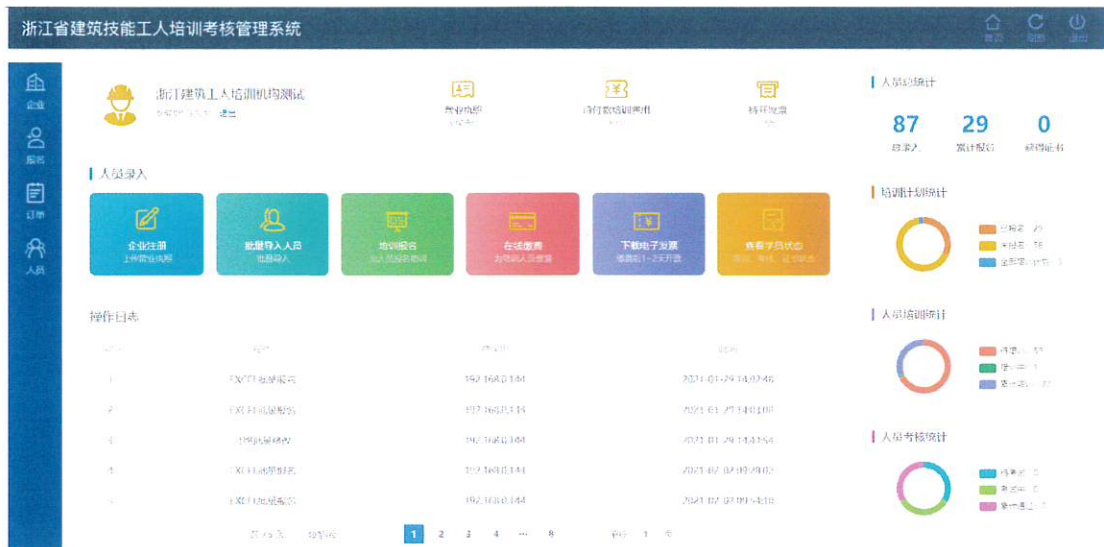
浙江省建筑技能工人培训考核管理系统

首页 刷新 退出

企业
报名
订单
人员

浙江建筑工人培训机构测试
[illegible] 退出

单位信息
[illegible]

进行数培训费用
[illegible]

操作说明
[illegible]

人员录入

企业注册
上传营业执照

批量导入人员
批量导入

培训报名
加入培训报名

在线缴费
为培训人员缴费

下载电子发票
缴费后1~2天开票

查看学员状态
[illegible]

操作日志

| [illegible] | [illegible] | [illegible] | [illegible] |
|---|---|---|---|
| 1 | EXCEL批量报名 | 192.168.0.144 | 2021-01-29 14:02:46 |
| 2 | EXCEL批量报名 | 192.168.0.144 | 2021-01-29 14:01:00 |
| 3 | 单个批量报名 | 192.168.0.144 | 2021-01-29 14:41:54 |
| 4 | EXCEL批量报名 | 192.168.0.144 | 2021-02-02 09:29:02 |
| 5 | EXCEL批量报名 | 192.168.0.144 | 2021-02-02 09:34:10 |

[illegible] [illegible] 1 2 3 4 ... 8 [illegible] 1 页

人员总统计

87
总录入

29
累计报名

0
获得证书

培训计划统计

已报名 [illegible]
未报名 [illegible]
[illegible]

人员培训统计

待培训 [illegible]
培训中 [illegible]
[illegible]

人员考核统计

待考核 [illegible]
考核中 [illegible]
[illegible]